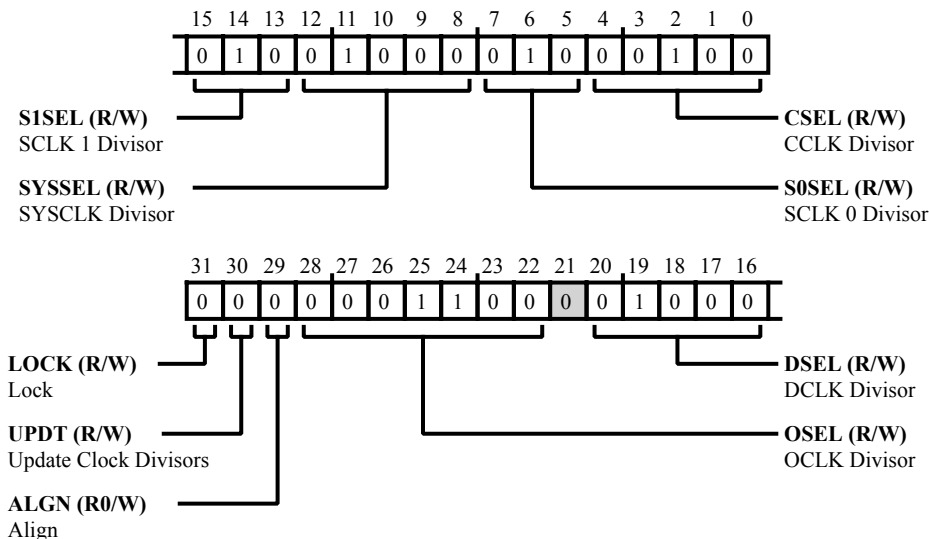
15 14 13 12 11 10 9 8 7 6 5 4 3 2 1 0

0 1 0 0 1 0 0 0 0 1 0 0 0 1 0 0

**S1SEL (R/W)**
SCLK 1 Divisor

**CSEL (R/W)**
CCLK Divisor

**SYSSEL (R/W)**
SYSCLK Divisor

**S0SEL (R/W)**
SCLK 0 Divisor

31 30 29 28 27 26 25 24 23 22 21 20 19 18 17 16

0 0 0 0 0 0 1 1 0 0 0 0 1 0 0 0

**LOCK (R/W)**
Lock

**DSEL (R/W)**
DCLK Divisor

**UPDT (R/W)**
Update Clock Divisors

**OSEL (R/W)**
OCLK Divisor

**ALGN (R0/W)**
Align